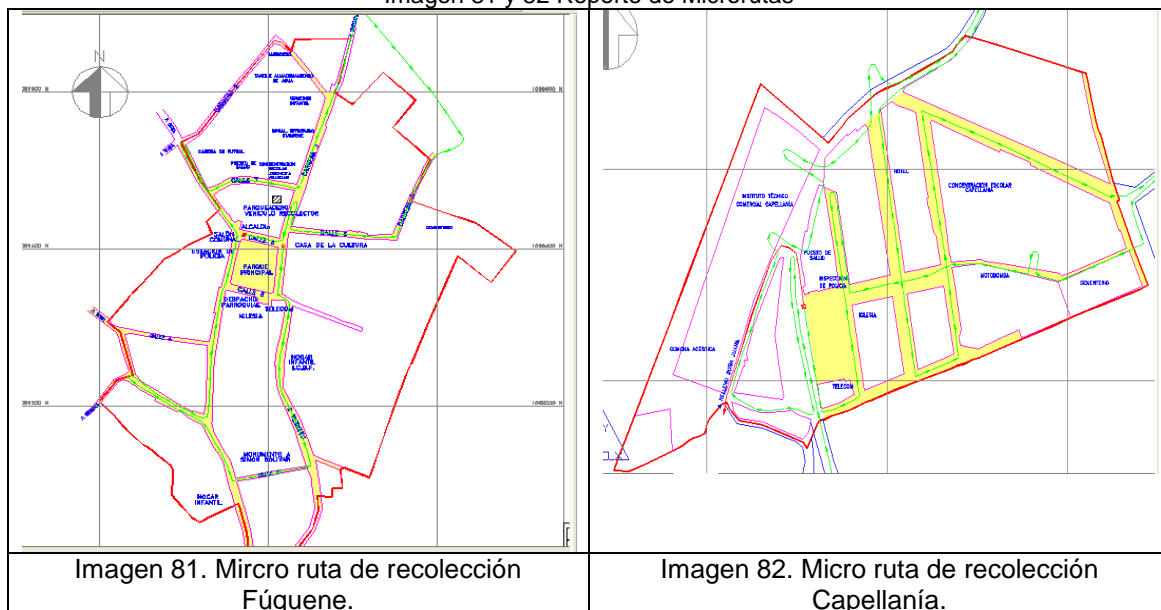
Imagen 81 y 82 Reporte de Microrutas

| | |
|---|---|
| N<br>PARQUEADERO VEHICULO RECOLECTOR<br>ALCALDIA<br>CASA DE LA CULTURA<br>SALON COMUNAL<br>INSPECCION DE POLICIA<br>PARQUE PRINCIPAL<br>DESPACHO PARROQUIAL<br>TELECOM<br>IGLESIA<br>HOGAR INFANTIL I.C.B.F.<br>MONUMENTO A SIMON BOLIVAR<br>HOGAR INFANTIL<br>CANCHA DE FUTBOL | INSTITUTO TECNICO COMERCIAL CAPELLANIA<br>CONCENTRACION ESCOLAR CAPELLANIA<br>HOTEL<br>PUESTO DE SALUD<br>INSPECCION DE POLICIA<br>IGLESIA<br>MOTOBOMBA<br>CEMENTERIO<br>TELECOM<br>CORONA ACUSTICA |
| Imagen 81. Mircro ruta de recolección Fúquene. | Imagen 82. Micro ruta de recolección Capellanía. |